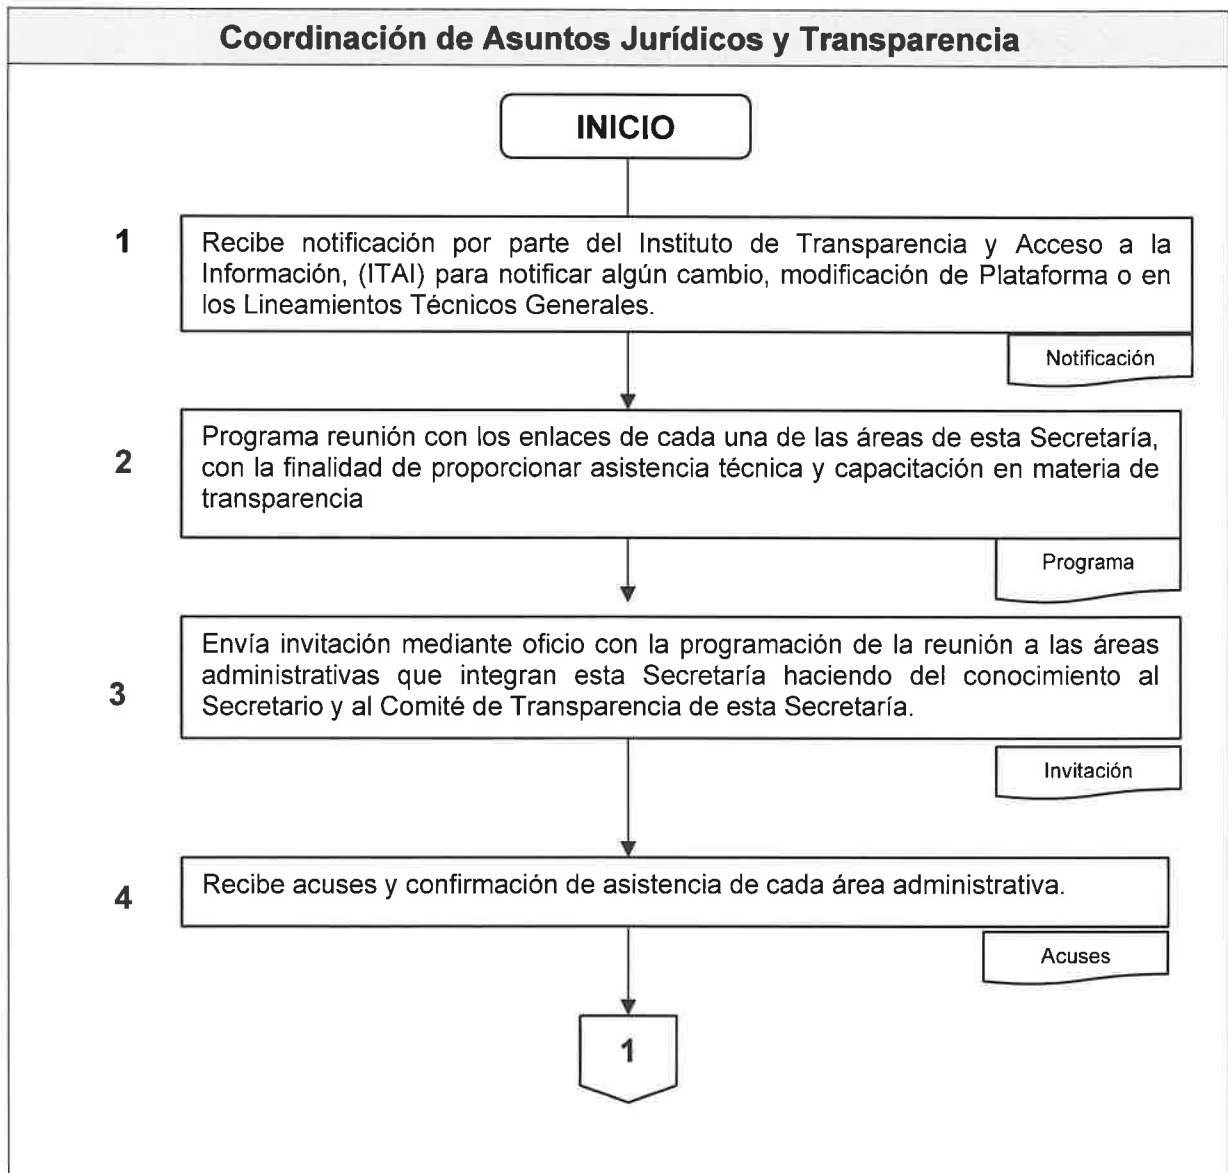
Coordinación de Asuntos Jurídicos y Transparencia

INICIO

1

Recibe notificación por parte del Instituto de Transparencia y Acceso a la Información, (ITAI) para notificar algún cambio, modificación de Plataforma o en los Lineamientos Técnicos Generales.

Notificación

2

Programa reunión con los enlaces de cada una de las áreas de esta Secretaría, con la finalidad de proporcionar asistencia técnica y capacitación en materia de transparencia

Programa

3

Envía invitación mediante oficio con la programación de la reunión a las áreas administrativas que integran esta Secretaría haciendo del conocimiento al Secretario y al Comité de Transparencia de esta Secretaría.

Invitación

4

Recibe acuses y confirmación de asistencia de cada área administrativa.

Acuses

1